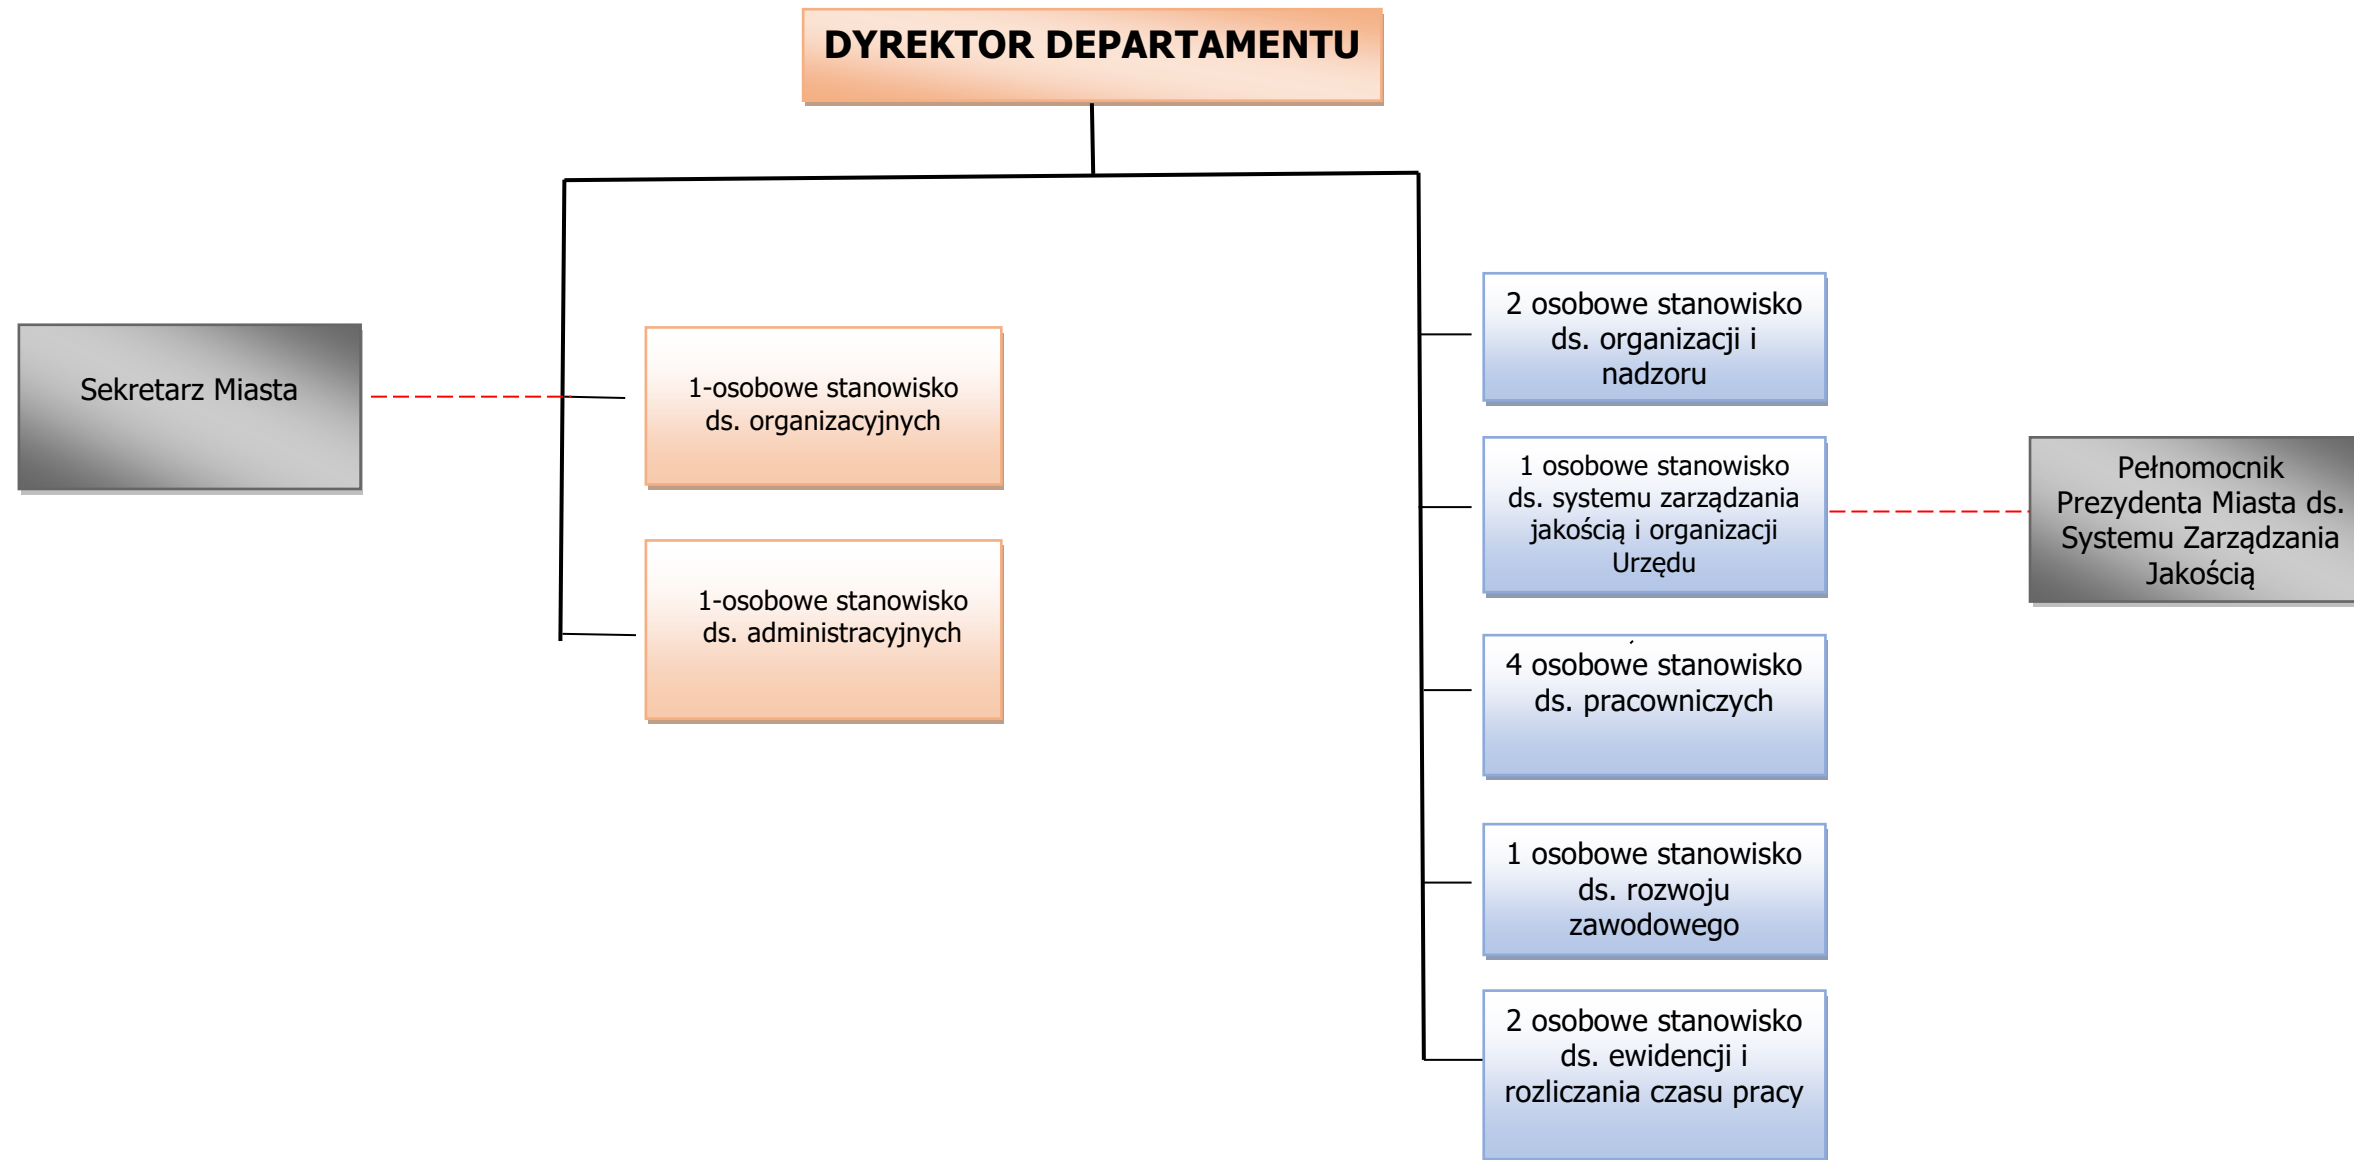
DYREKTOR DEPARTAMENTU

Sekretarz Miasta

1-osobowe stanowisko ds. organizacyjnych

1-osobowe stanowisko ds. administracyjnych

2 osobowe stanowisko ds. organizacji i nadzoru

1 osobowe stanowisko ds. systemu zarządzania jakością i organizacji Urzędu

Pełnomocnik Prezydenta Miasta ds. Systemu Zarządzania Jakością

4 osobowe stanowisko ds. pracowniczych

1 osobowe stanowisko ds. rozwoju zawodowego

2 osobowe stanowisko ds. ewidencji i rozliczania czasu pracy